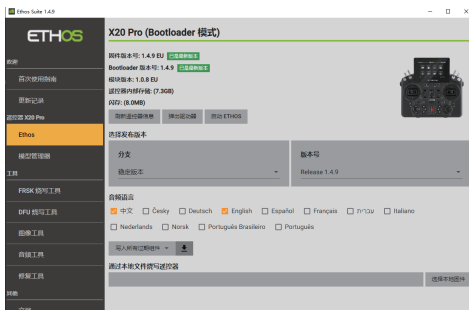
Ethos Suite 1.4.9

ETHOS

欢迎

首次使用指南

更新记录

遥控器 X20 Pro

Ethos

模型管理器

工具

FRSK 烧写工具

DFU 烧写工具

图像工具

音频工具

修复工具

其他

X20 Pro (Bootloader 模式)

固件版本号: 1.4.9 EU 已是最新版本

Bootloader 版本号: 1.4.9 已是最新版本

模块版本: 1.0.8 EU

遥控器内部存储: (7.3GB)

闪存: (8.0MB)

刷新遥控器信息 弹出遥控器 启动 ETHOS

选择发布版本

分支

稳定版本

版本号

Release 1.4.9

音频语言

中文 Česky Deutsch English Español Français עברית Italiano

Nederlands Norsk Português Brasileiro Português

写入所有过期组件

通过本地文件烧写遥控器

选择本地固件